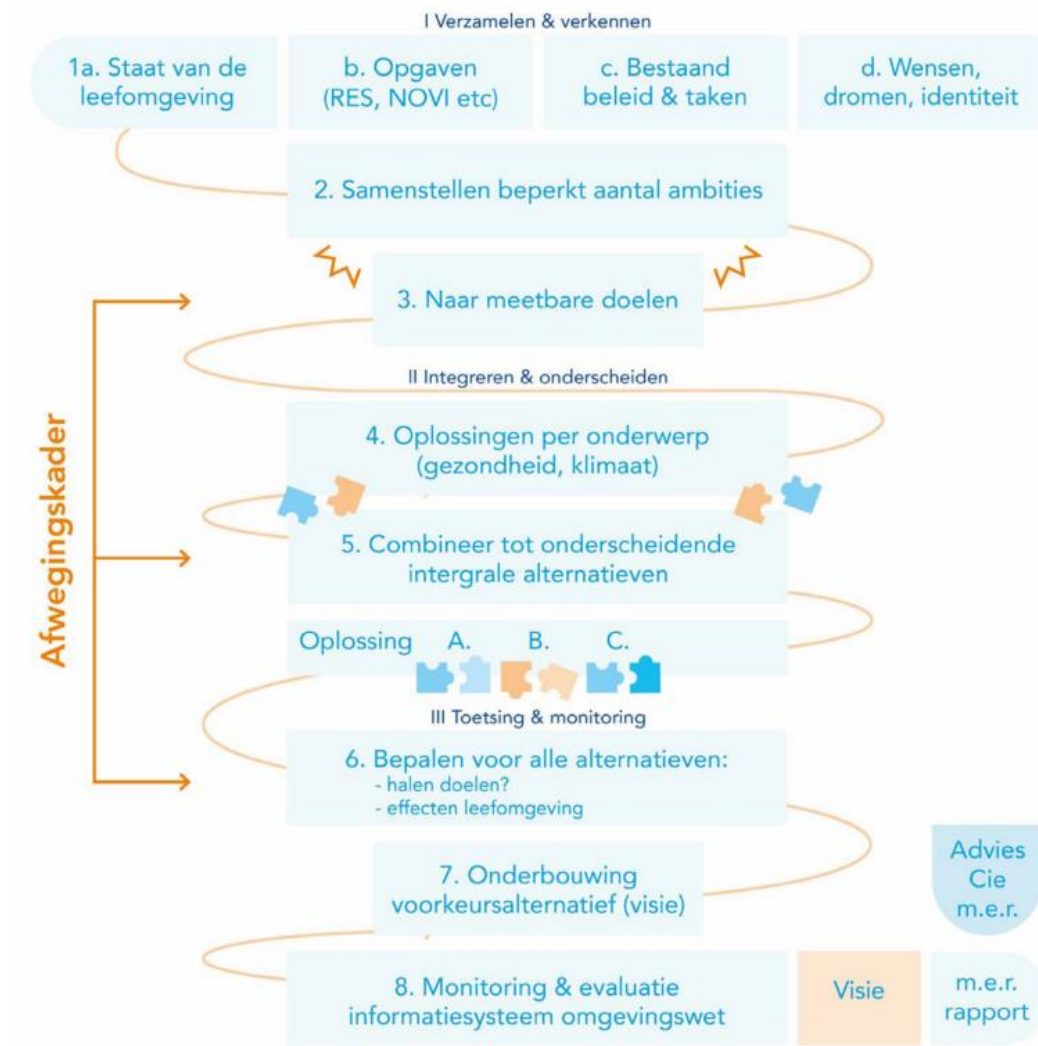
I Verzamelen & verkennen

1a. Staat van de leefomgeving

b. Opgaven (RES, NOVI etc)

c. Bestaand beleid & taken

d. Wensen, dromen, identiteit

2. Samenstellen beperkt aantal ambities

3. Naar meetbare doelen

II Integreren & onderscheiden

Afwegingskader

4. Oplossingen per onderwerp (gezondheid, klimaat)

5. Combineer tot onderscheidende intergrale alternatieven

Oplossing A. B. C.

III Toetsing & monitoring

6. Bepalen voor alle alternatieven:
- halen doelen?
- effecten leefomgeving

7. Onderbouwing voorkeursalternatief (visie)

Advies Cie m.e.r.

8. Monitoring & evaluatie informatiesysteem omgevingswet

Visie

m.e.r. rapport